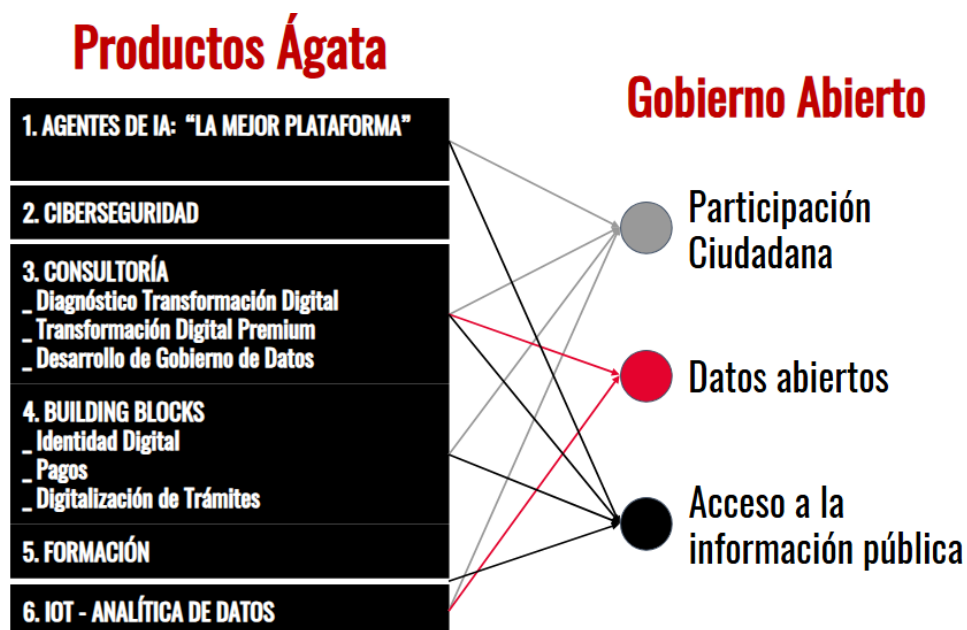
Productos Ágata

1. AGENTES DE IA: "LA MEJOR PLATAFORMA"

2. CIBERSEGURIDAD

3. CONSULTORÍA
_ Diagnóstico Transformación Digital
_ Transformación Digital Premium
_ Desarrollo de Gobierno de Datos

4. BUILDING BLOCKS
_ Identidad Digital
_ Pagos
_ Digitalización de Trámites

5. FORMACIÓN

6. IOT - ANALÍTICA DE DATOS

Gobierno Abierto

Participación Ciudadana

Datos abiertos

Acceso a la información pública